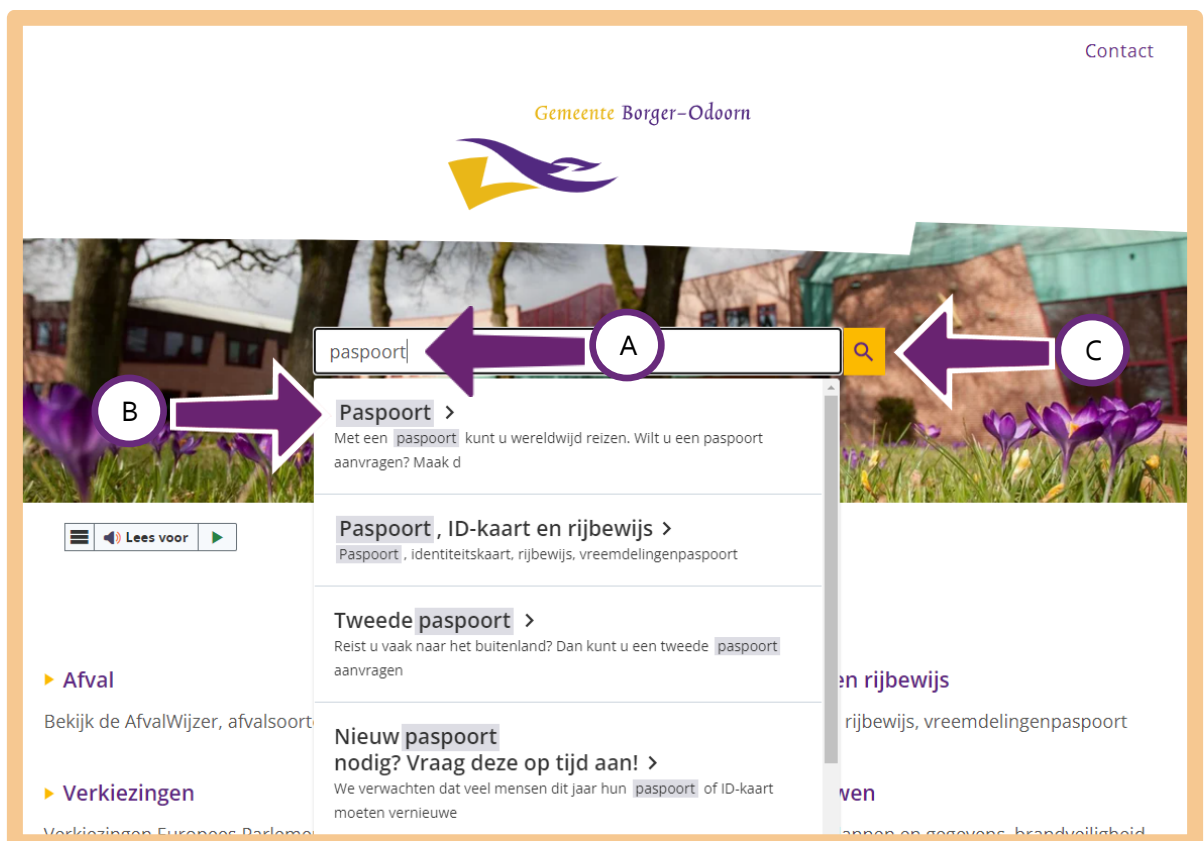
Contact

Gemeente Borger-Odoorn

paspoort

A

C

B

Paspoort >
Met een paspoort kunt u wereldwijd reizen. Wilt u een paspoort aanvragen? Maak d

Paspoort, ID-kaart en rijbewijs >
Paspoort, identiteitskaart, rijbewijs, vreemdelingenpaspoort

Tweede paspoort >
Reist u vaak naar het buitenland? Dan kunt u een tweede paspoort aanvragen

Nieuw paspoort nodig? Vraag deze op tijd aan! >
We verwachten dat veel mensen dit jaar hun paspoort of ID-kaart moeten vernieuwe

Lees voor

Afval
Bekijk de AfvalWijzer, afvalsoort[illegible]

Verkiezingen
Verkiezingen Europees Parleme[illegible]

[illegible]en rijbewijs
rijbewijs, vreemdelingenpaspoort

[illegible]wen
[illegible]annen en gegevens, brandveiligheid